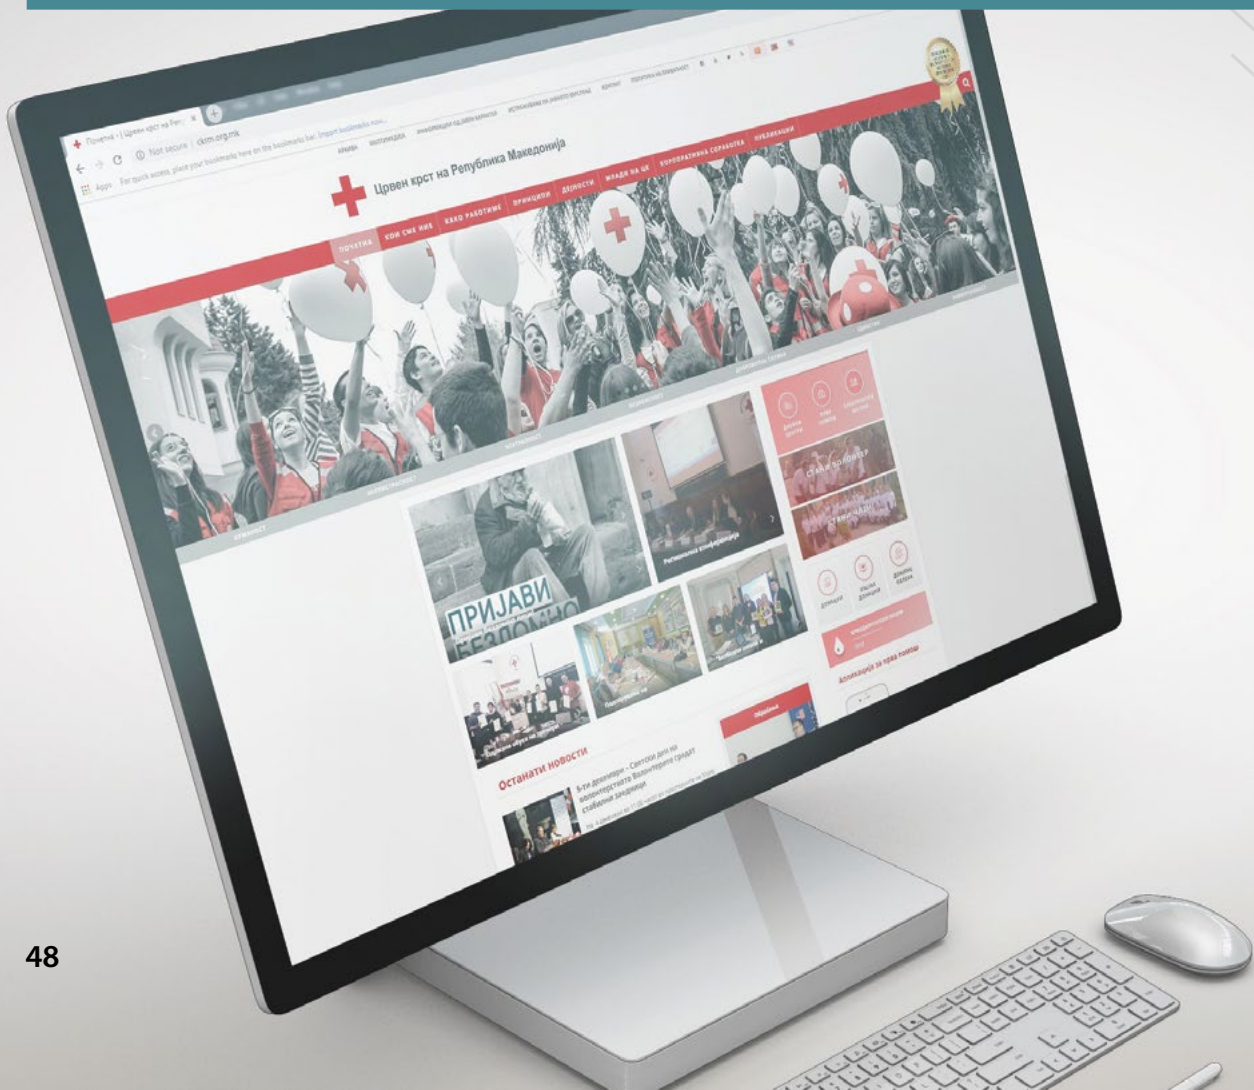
Почетна - | Црвен крст на Ре...

Not secure | ckrm.org.mk

Apps For quick access, place your bookmarks here on the bookmarks bar. Import bookmarks now...

Црвен крст на Република Македонија

ПОЧЕТНА КОИ СМЕ НИЕ КАКО РАБОТИМЕ ПРИНЦИПИ ДЕЈНОСТИ МЛАДИ НА ЦК КОРПОРАТИВНА СОРАБОТКА ПУБЛИКАЦИИ

Регионална конференција

ПРИЈАВИ БЕЗДОМНО

Апликација за прва помош

Останати новости

5-ти декември - Светски ден на волонтерството Волонтерите градат стабилни заедници

48